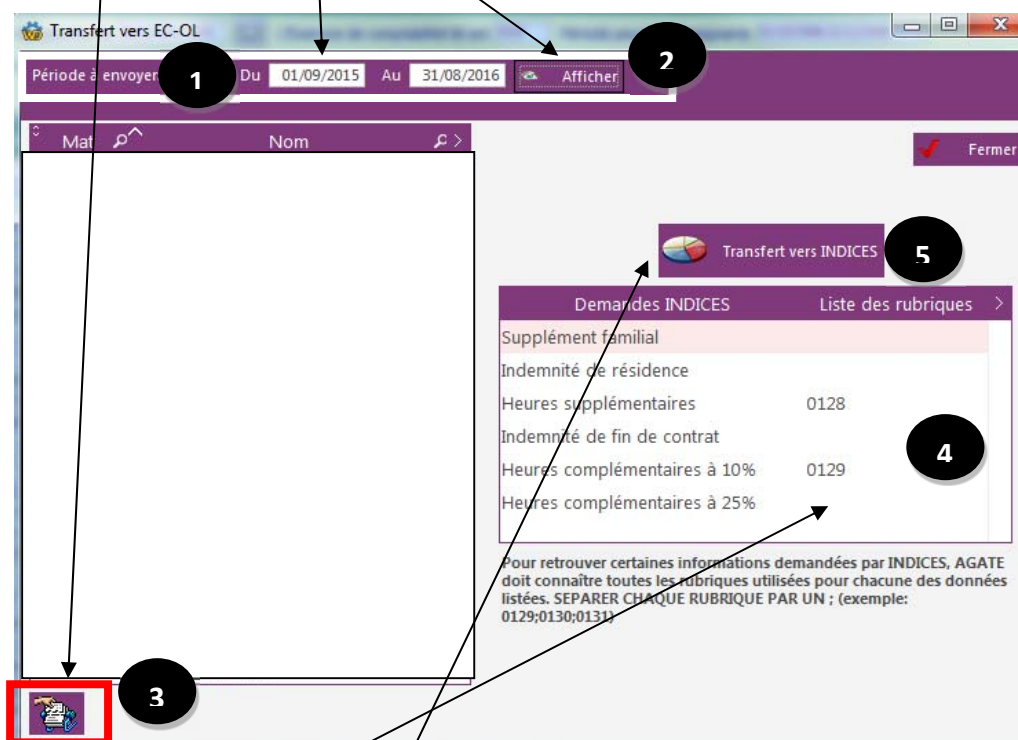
Transfert vers EC-OL

Période à envoyer 1 Du 01/09/2015 Au 31/08/2016 Afficher 2

Mat Nom

Fermer

Transfert vers INDICES 5

| Demandes INDICES | Liste des rubriques |
|---|---|
| Supplément familial | |
| Indemnité de résidence | |
| Heures supplémentaires | 0128 |
| Indemnité de fin de contrat | |
| Heures complémentaires à 10% | 0129 |
| Heures complémentaires à 25% | |

4

Pour retrouver certaines informations demandées par INDICES, AGATE doit connaître toutes les rubriques utilisées pour chacune des données listées. SEPARER CHAQUE RUBRIQUE PAR UN ; (exemple: 0129;0130;0131)

3